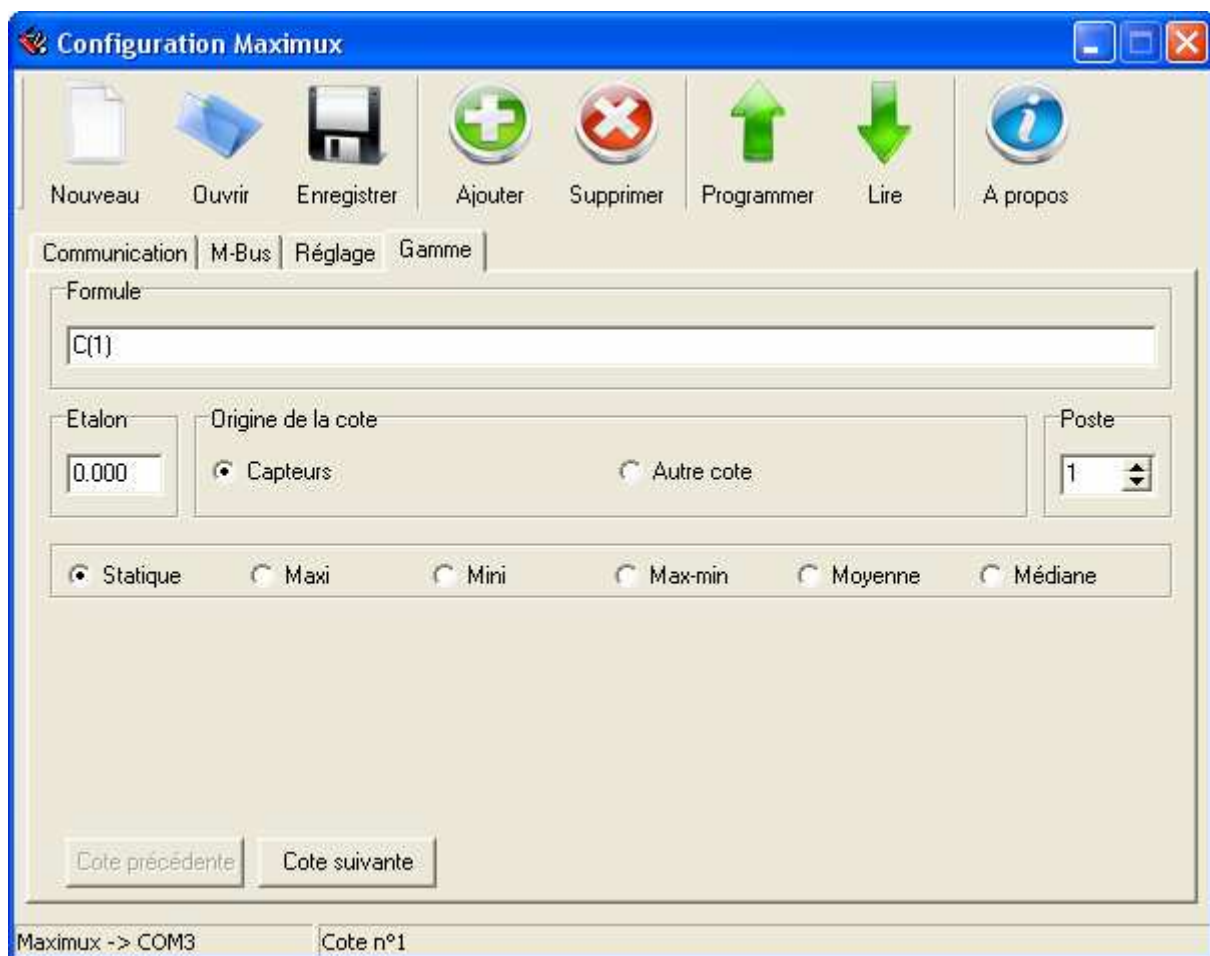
Configuration Maximux

Nouveau Ouvrir Enregistrer Ajouter Supprimer Programmer Lire A propos

Communication | M-Bus | Réglage | Gamme

Formule

C(1)

Etalon

0.000

Origine de la cote

Capteurs

Autre cote

Poste

1

Statique Maxi Mini Max-min Moyenne Médiane

Cote précédente

Cote suivante

Maximux -> COM3

Cote n°1